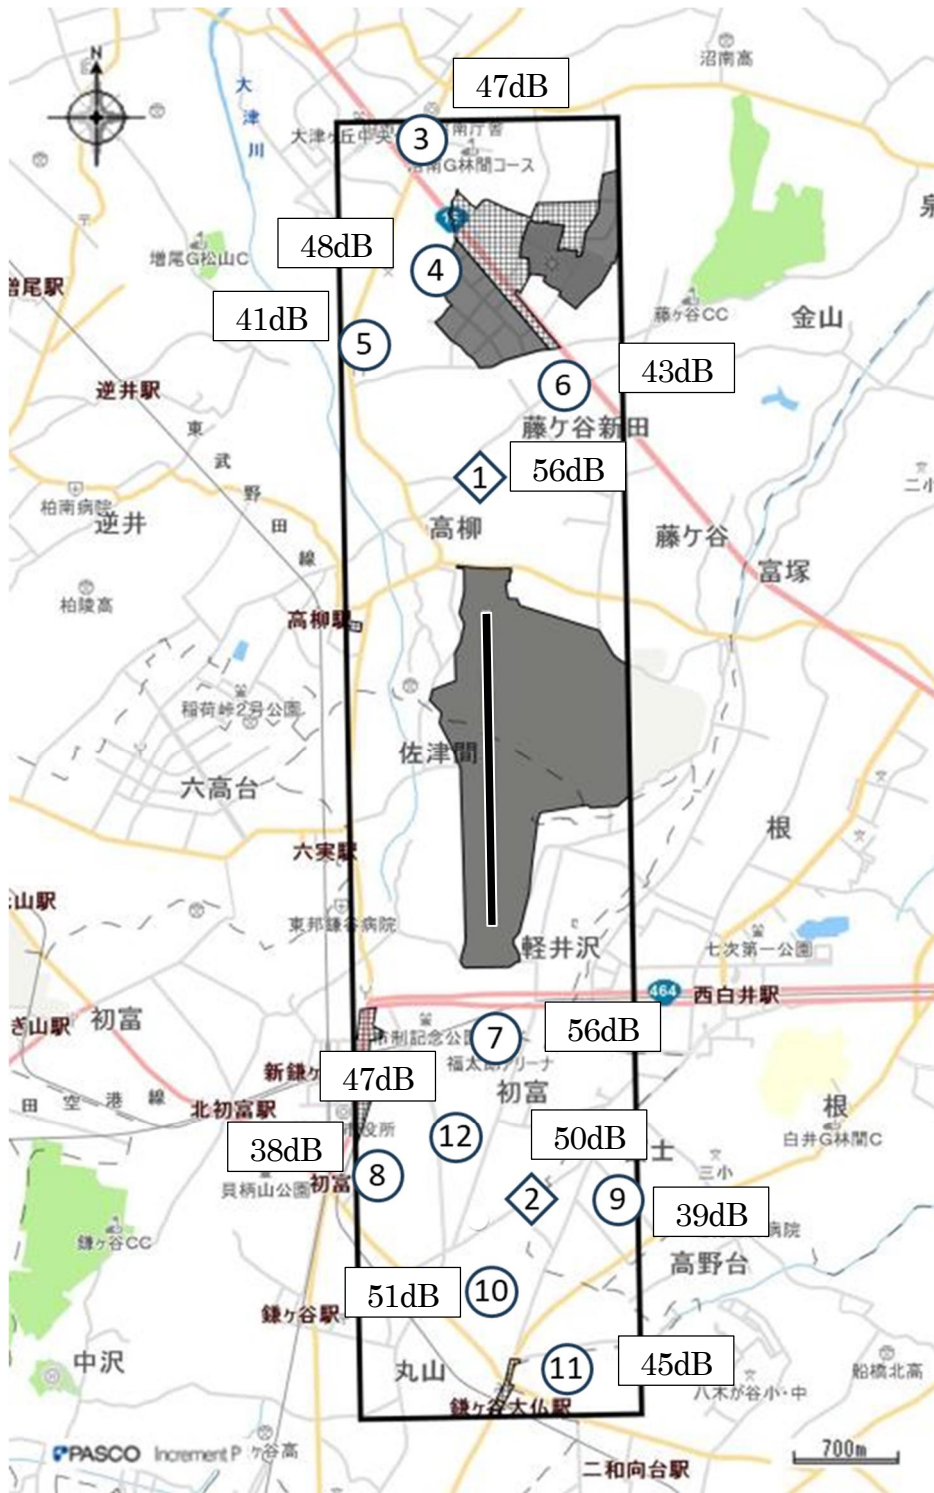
N
47dB
沼南高
大津川
大津ヶ丘中央
3
南庁舎
沼南G林間コース
15
泉
48dB
増尾G松山C
4
尾駅
41dB
5
藤ヶ谷CC
金山
6
43dB
逆井駅
藤ヶ谷新田
東武野田線
1
56dB
柏南病院
逆井
二小
高柳
藤ヶ谷
富塚
柏陵高
高柳駅
稲荷峠2号公園
佐津間
六高台
根
六実駅
山駅
東邦鎌谷病院
軽井沢
七次第一公園
464
西白井駅
ぎ山駅
初富
市制記念公園
7
56dB
福太郎アリーナ
新鎌ヶ谷
47dB
初富
根
北初富駅
田空港線
12
50dB
白井G林間C
38dB
市役所
士
8
三小
貝柄山公園
初富
2
9
39dB
病院
鎌ヶ谷CC
高野台
51dB
10
鎌ヶ谷駅
中沢
丸山
11
45dB
船橋北高
八木が谷小・中
鎌ヶ谷大仏駅
PASCO
Increment P
ケ谷高
700m
二和向台駅